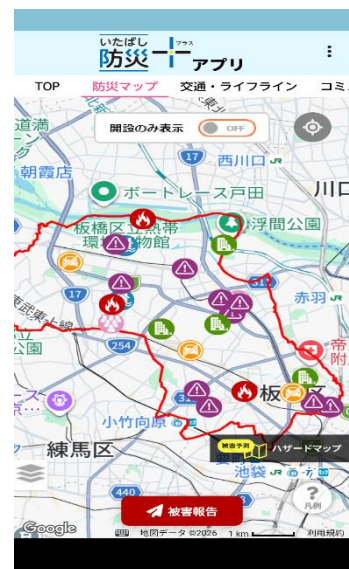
いたばし 防災 プラス アプリ

TOP
防災マップ
交通・ライフライン
コミ

開設のみ表示
OFF

道満
朝霞店
17
西川口
ボートレース戸田
川口
浮間公園
板橋区立熱帯環境植物館
17
赤羽
254
帝
附
板橋区
小竹向原
練馬区
池袋
440
被害予測
ハザードマップ
凡例
被害報告
Google
地図データ ©2026
1 km
利用規約